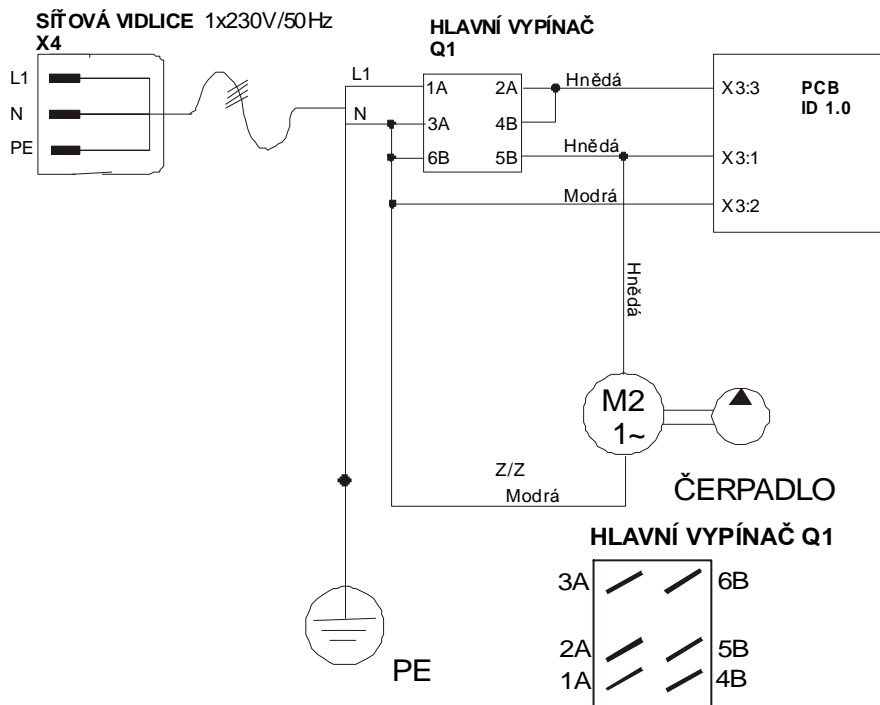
SÍŤOVÁ VIDLICE 1x230V/50Hz
X4

L1
N
PE

HLAVNÍ VYPÍNAČ
Q1

L1
N

1A 2A
3A 4B
6B 5B

Hnědá
Hnědá
Modrá

X3:3
X3:1
X3:2

PCB
ID 1.0

Hnědá

M2
1~

Z/Z
Modrá

ČERPADLO

HLAVNÍ VYPÍNAČ Q1

3A 6B
2A 5B
1A 4B

PE